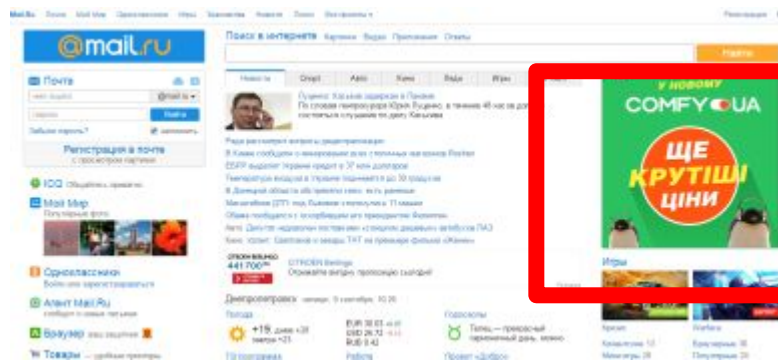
Mail.Ru Почта Мой Мир Одноклассники Игры Знакомства Новости Поиск Все проекты

Регистрация

@mail.ru

Поиск в интернете Картинки Видео Приложения Ответы

Найти

Почта

@mail.ru

Войти

Забыли пароль?

Регистрация в почте

Новости Спорт Авто Кино Леди Игры

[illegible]

Мой Мир

Одноклассники

Агент Mail.Ru

Браузер

Товары

Днепропетровск

Погода

+19

EUR 30.53
USD 26.72
RUB 0.42

Гороскопы

Работа

COMFY UA

ЩЕ КРУТІШІ ЦІНИ

Игры

441 700

Warface